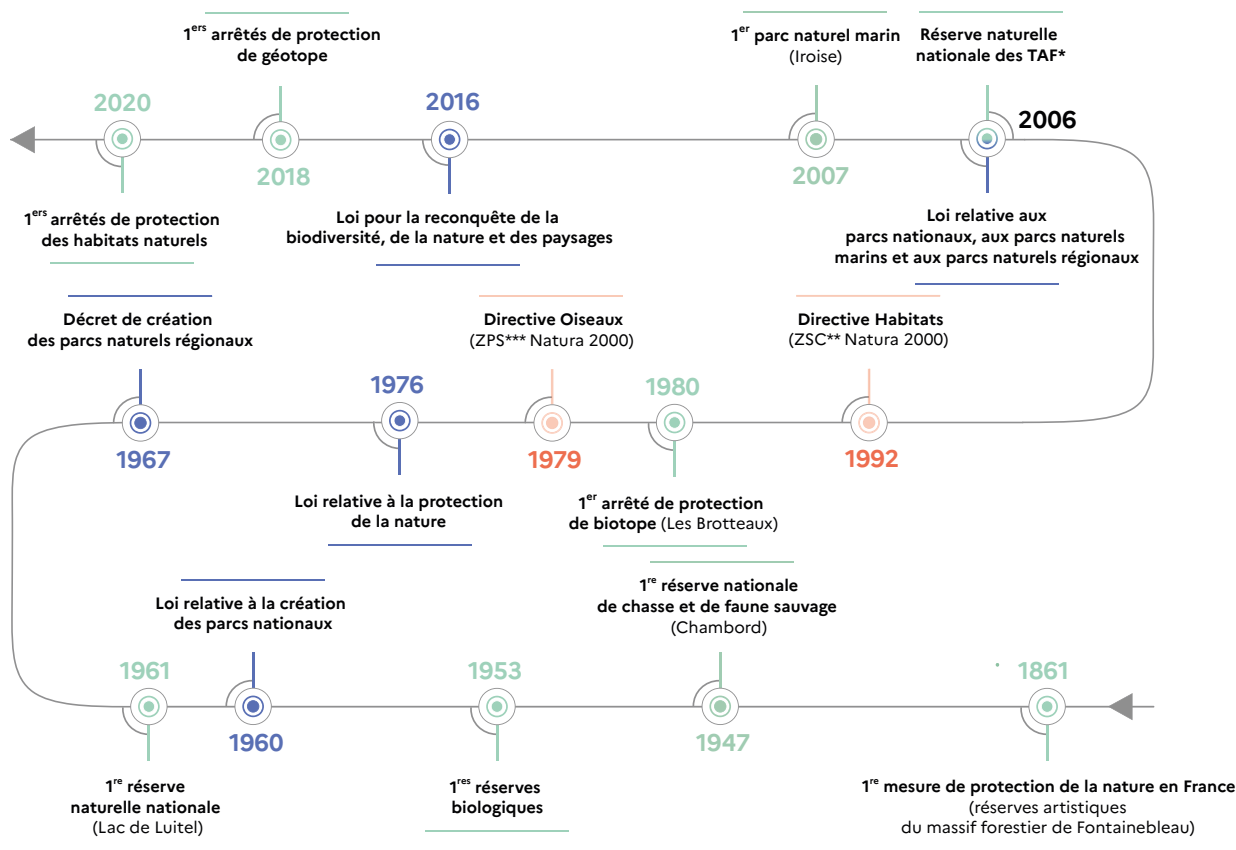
$1^{ers}$ arrêtés de protection de géotope

$1^{er}$ parc naturel marin (Iroise)

Réserve naturelle nationale des TAF*

2020

2016

2006

2018

2007

$1^{ers}$ arrêtés de protection des habitats naturels

Loi pour la reconquête de la biodiversité, de la nature et des paysages

Loi relative aux parcs nationaux, aux parcs naturels marins et aux parcs naturels régionaux

Décret de création des parcs naturels régionaux

Directive Oiseaux (ZPS*** Natura 2000)

Directive Habitats (ZSC** Natura 2000)

1976

1980

1967

1979

1992

Loi relative à la protection de la nature

$1^{er}$ arrêté de protection de biotope (Les Brotteaux)

Loi relative à la création des parcs nationaux

$1^{re}$ réserve nationale de chasse et de faune sauvage (Chambord)

1961

1953

1861

1960

1947

$1^{re}$ réserve naturelle nationale (Lac de Luitel)

$1^{res}$ réserves biologiques

$1^{re}$ mesure de protection de la nature en France (réserves artistiques du massif forestier de Fontainebleau)